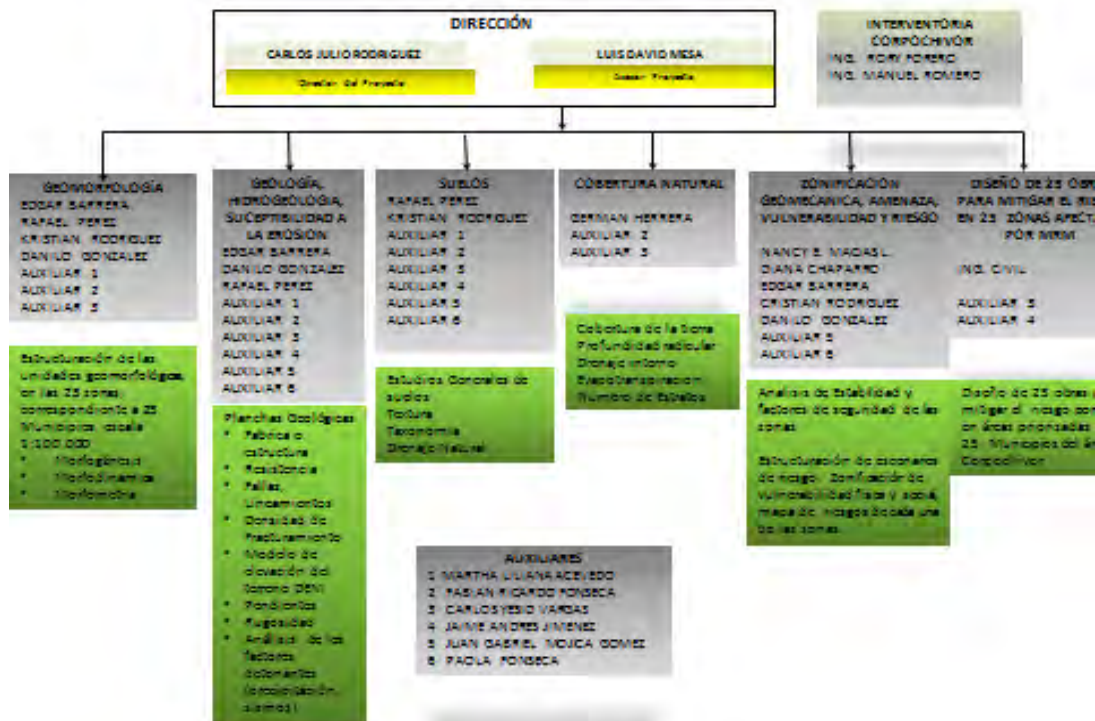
DIRECCIÓN

CARLOS JULIO RODRIGUEZ
Gestor del Proyecto

LUIS DAVID MESA
Gestor Proyecto

INTERVENTORIA
CORPOCHIVOR
ING. RONY PORERO
ING. MANUEL ROMERO

GEOMORFOLOGÍA
EDGAR BARRERA
RAFAEL PEREZ
KRISTIAN RODRIGUEZ
DANILO GONZALEZ
AUXILIAR 1
AUXILIAR 2
AUXILIAR 3

Estructuración de las unidades geomorfológicas en las 25 zonas, correspondiente a 25 Municipios escala 1:100.000
* Morfogénesis
* Morfodinamica
* Morfometria

GEOLOGÍA, HIDROGEOLOGÍA, SUCEPTIBILIDAD A LA EROSIÓN
EDGAR BARRERA
DANILO GONZALEZ
RAFAEL PEREZ
AUXILIAR 1
AUXILIAR 2
AUXILIAR 3
AUXILIAR 4
AUXILIAR 5
AUXILIAR 6

Planchas Geológicas
* Fabrica o estructura
* Resistencia
* Fallas, Lineamientos
* Densidad de Fracturamiento
* Modelo de elevación del terreno DEM
* Pendientes
* Rugosidad
* Análisis de los factores detonantes (precipitación, sismos)

SUELOS
RAFAEL PEREZ
KRISTIAN RODRIGUEZ
AUXILIAR 1
AUXILIAR 2
AUXILIAR 3
AUXILIAR 4
AUXILIAR 5
AUXILIAR 6

Estudios Generales de suelos
Textura
Taxonomia
Drenaje Natural

COBERTURA NATURAL
GERMAN HERRERA
AUXILIAR 2
AUXILIAR 3

Cobertura de la Zona
Profundidad radicular
Drenaje interno
Evapotranspiracion
Numero de Estratos

ZONIFICACIÓN GEOMECANICA, AMENAZA, VULNERABILIDAD Y RIESGO
NANCY E. MACIAS L.
DIANA CHAPARRO
EDGAR BARRERA
CRISTIAN RODRIGUEZ
DANILO GONZALEZ
AUXILIAR 5
AUXILIAR 6

Analisis de Estabilidad y factores de seguridad de las zonas

Estructuración de escenarios de riesgo. Zonificación de vulnerabilidad física y social, mapa de riesgos de cada una de las zonas.

DISEÑO DE 25 OBR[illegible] PARA MITIGAR EL RI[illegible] EN 25 ZONAS AFECT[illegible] POR MRM
ING. CIVIL
AUXILIAR 3
AUXILIAR 4

Diseño de 25 obras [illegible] mitigar el riesgo con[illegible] en áreas priorizadas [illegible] 25 Municipios del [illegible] Corpochivor

AUXILIARES
1 MARTHA LILIANA ACEVEDO
2 FABIAN RICARDO FONSECA
3 CARLOS YESID VARGAS
4 JAIME ANDRES JIMENEZ
5 JUAN GABRIEL MOJICA GOMEZ
6 PAOLA FONSECA